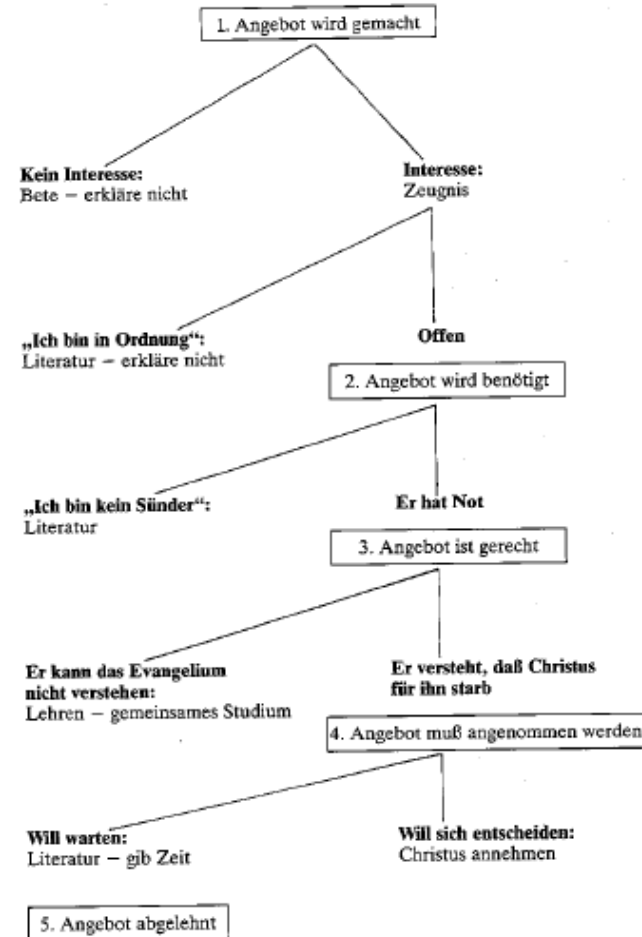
1. Angebot wird gemacht

**Kein Interesse:**
Bete – erkläre nicht

**Interesse:**
Zeugnis

**„Ich bin in Ordnung“:**
Literatur – erkläre nicht

**Offen**

2. Angebot wird benötigt

**„Ich bin kein Sünder“:**
Literatur

**Er hat Not**

3. Angebot ist gerecht

**Er kann das Evangelium nicht verstehen:**
Lehren – gemeinsames Studium

**Er versteht, daß Christus für ihn starb**

4. Angebot muß angenommen werden

**Will warten:**
Literatur – gib Zeit

**Will sich entscheiden:**
Christus annehmen

5. Angebot abgelehnt